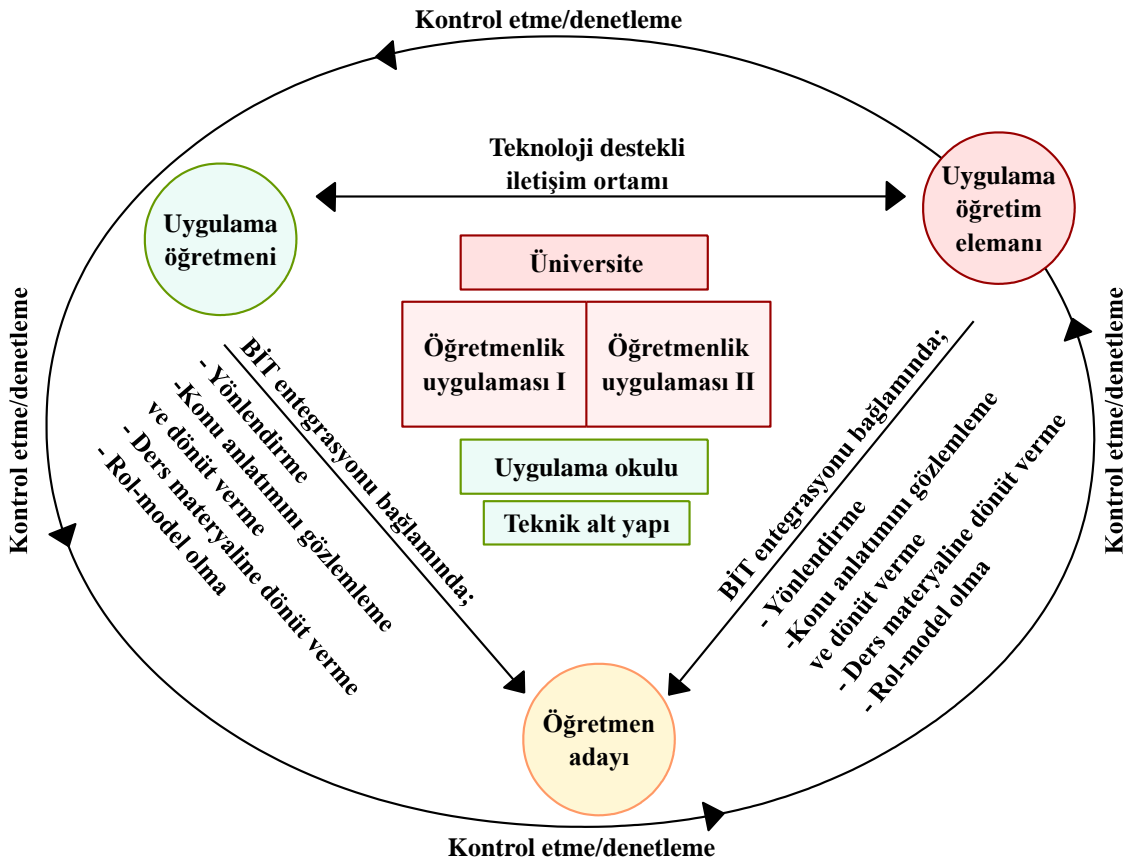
Kontrol etme/denetleme

Teknoloji destekli iletişim ortamı

Uygulama öğretmeni

Uygulama öğretim elemanı

Üniversite

| Öğretmenlik uygulaması I | Öğretmenlik uygulaması II |
|---|---|

Uygulama okulu

Teknik alt yapı

Kontrol etme/denetleme

Kontrol etme/denetleme

BİT entegrasyonu bağlamında;
- Yönlendirme
-Konu anlatımını gözlemleme ve dönüt verme
- Ders materyaline dönüt verme
- Rol-model olma

BİT entegrasyonu bağlamında;
- Yönlendirme
-Konu anlatımını gözlemleme ve dönüt verme
- Ders materyaline dönüt verme
- Rol-model olma

Öğretmen adayı

Kontrol etme/denetleme